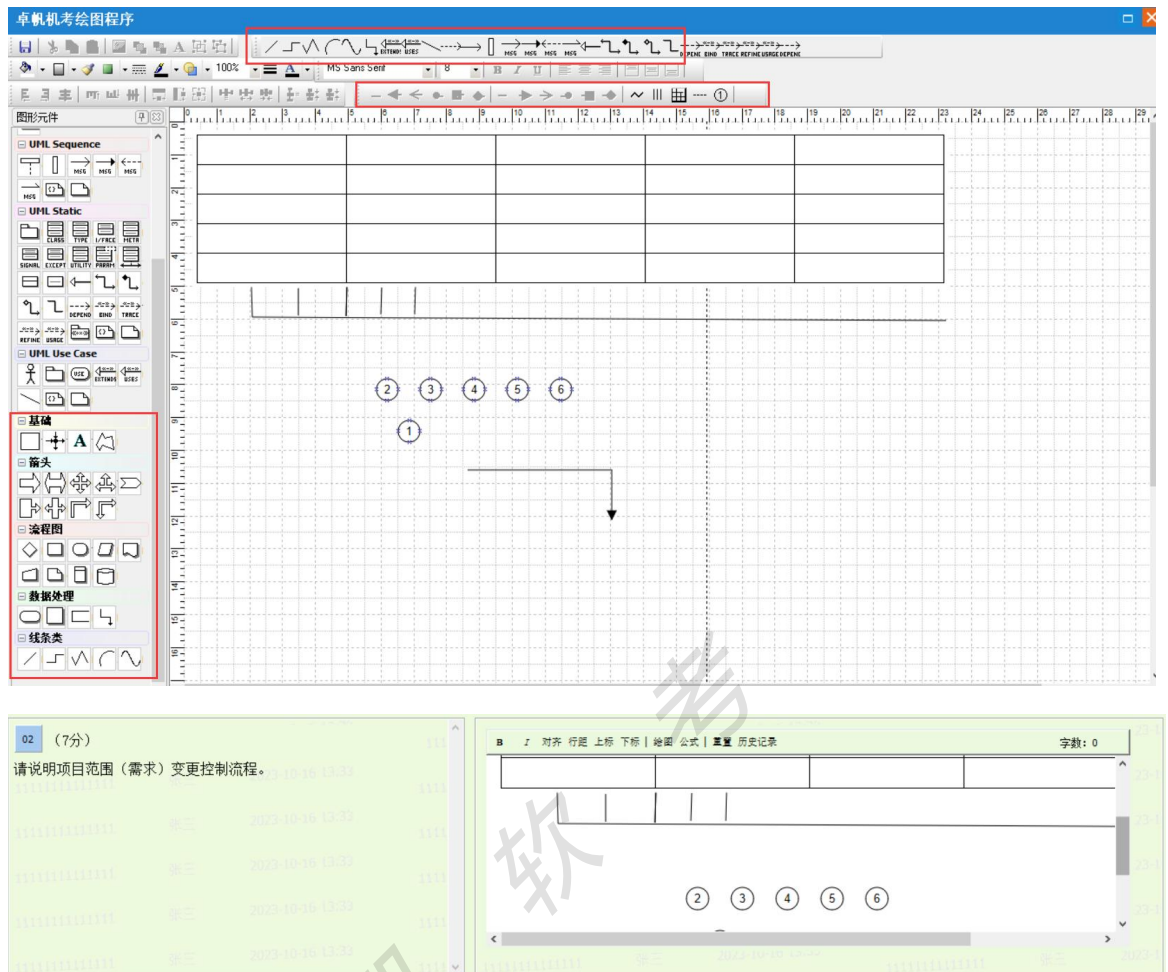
卓帆机考绘图程序

100%

MS Sans Serif

8

B I U

图形元件

UML Sequence

MSG MSG MSG MSG

UML Static

CLASS TYPE I/FACE META

SIGNAL EXCEPT UTILITY PARAM

DEPEND BIND TRACE

REFINE USAGE

UML Use Case

EXTENDS USES

基础

A

箭头

流程图

数据处理

线条类

EXTENDS USES MSG MSG MSG MSG DEPENE BIND TRACE REFINE USAGE DEPENE

① ② ③ ④ ⑤ ⑥

02 (7分)

请说明项目范围（需求）变更控制流程。

B I 对齐 行距 上标 下标 | 绘图 公式 | 重置 历史记录

字数：0

② ③ ④ ⑤ ⑥

软 考

张三 2023-10-16 13:33 1111111111111